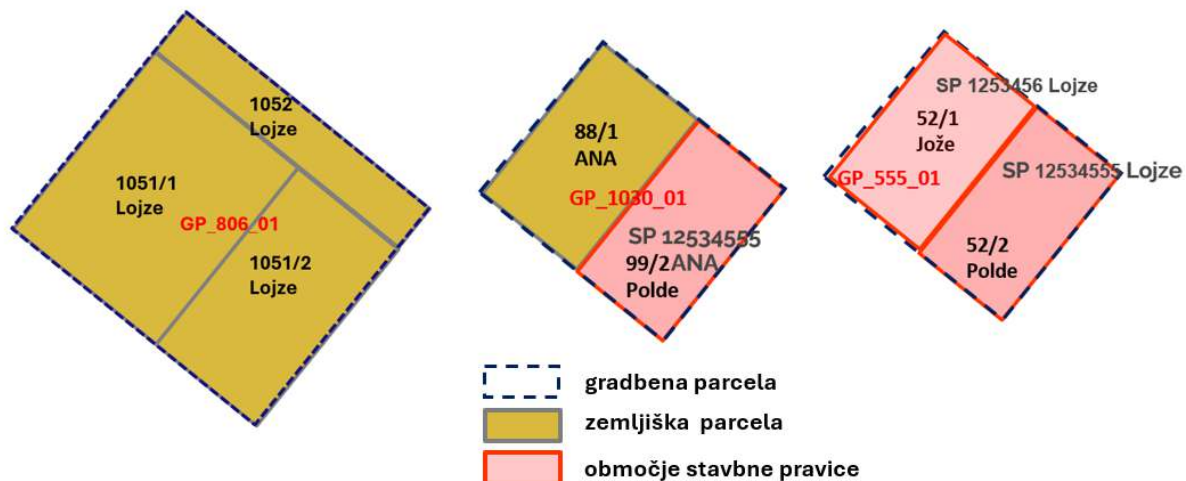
1052
Lojze

1051/1
Lojze

GP_806_01

1051/2
Lojze

88/1
ANA

GP_1030_01

SP 12534555
99/2 ANA
Polde

SP 1253456 Lojze

52/1
Jože

GP_555_01

SP 12534555 Lojze

52/2
Polde

gradbena parcela
zemljiška parcela
območje stavbne pravice